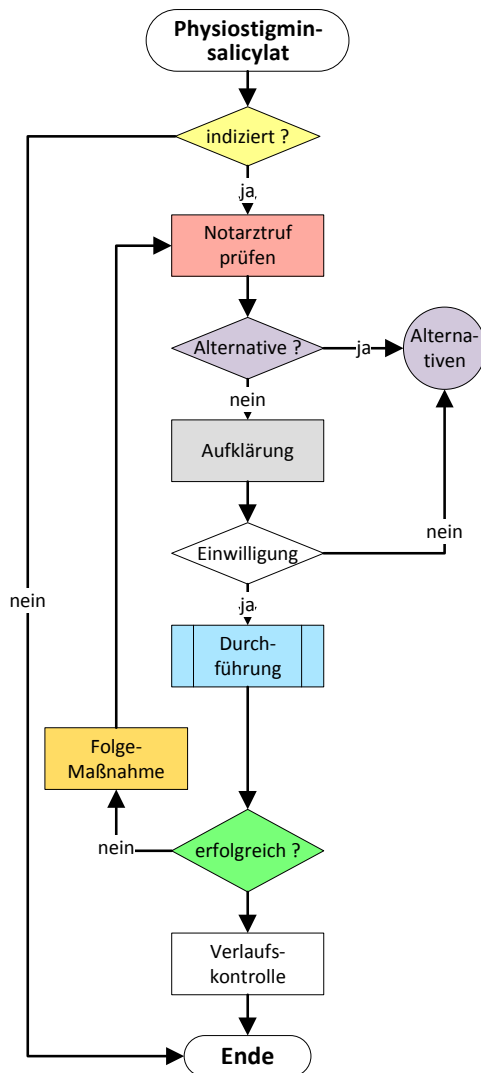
Physiostigmin-salicylat

indiziert ?

ja

nein

Notarztruf prüfen

Alternative ?

ja

Alterna-tiven

nein

Aufklärung

Einwilligung

nein

ja

Durch-führung

Folge-Maßnahme

nein

erfolgreich ?

Verlaufs-kontrolle

Ende